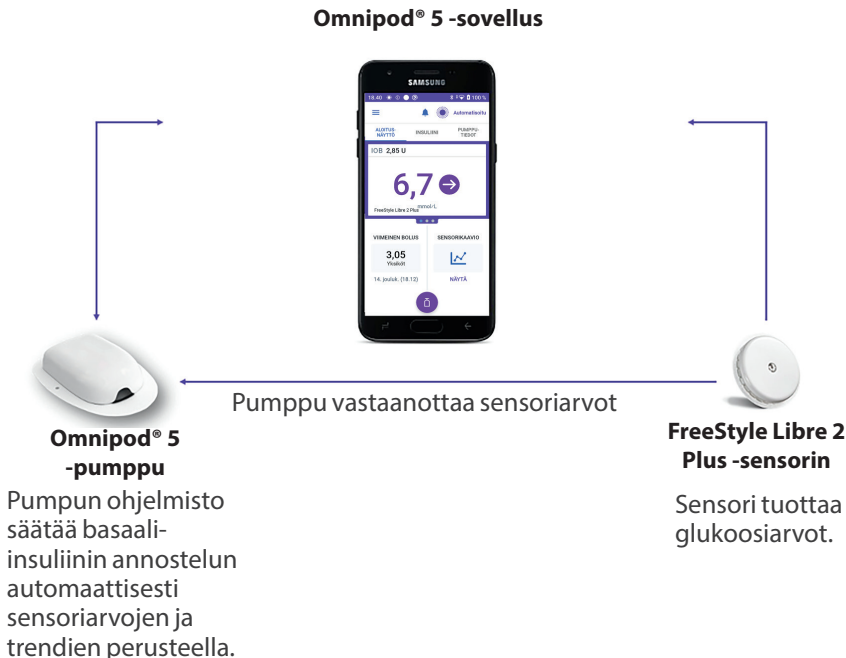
Omnipod® 5 -sovellus

SAMSUNG

18.40 100 %

Automaattinen

ALKUS-NÄYTTÖ

INSULIINI

PUMPPU-TIEDOT

IOB 2,85 U

6,7

mmol/L

FreeStyle Libre 2 Plus

VIIMEINEN BOLUS

3,05

Yksiköt

14. jouluk. (18.12)

SENSORIKAAVIO

NÄYTÄ

Pumppu vastaanottaa sensoriarvot

Omnipod® 5 -pumppu

Pumpun ohjelmisto säätää basaali-insuliinin annostelun automaattisesti sensoriarvojen ja trendien perusteella.

FreeStyle Libre 2 Plus -sensorin

Sensori tuottaa glukoosiarvot.